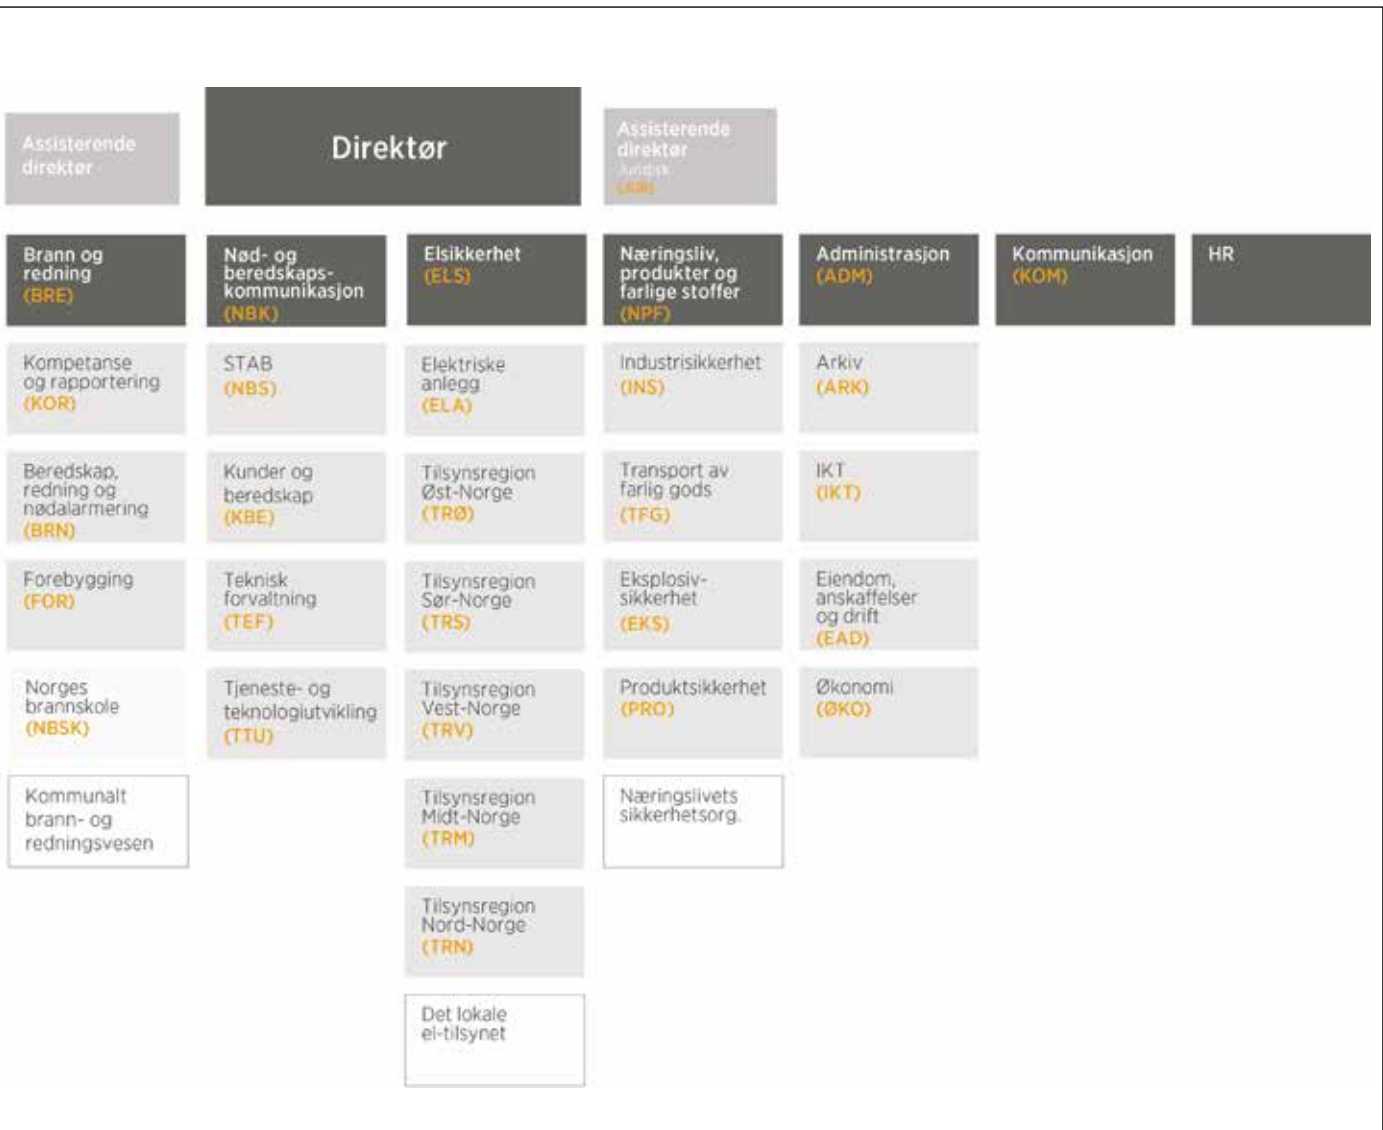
Assisterende direktør

Direktør

Assisterende direktør
Juridisk
(JUR)

Brann og redning (BRE)

Nød- og beredskapskommunikasjon (NBK)

Elsikkerhet (ELS)

Næringsliv, produkter og farlige stoffer (NPF)

Administrasjon (ADM)

Kommunikasjon (KOM)

HR

Kompetanse og rapportering (KOR)

Beredskap, redning og nødalarmering (BRN)

Forebygging (FOR)

Norges brannskole (NBSK)

Kommunalt brann- og redningsvesen

STAB (NBS)

Kunder og beredskap (KBE)

Teknisk forvaltning (TEF)

Tjeneste- og teknologiutvikling (TTU)

Elektriske anlegg (ELA)

Tilsynsregion Øst-Norge (TRØ)

Tilsynsregion Sør-Norge (TRS)

Tilsynsregion Vest-Norge (TRV)

Tilsynsregion Midt-Norge (TRM)

Tilsynsregion Nord-Norge (TRN)

Det lokale el-tilsynet

Industrisikkerhet (INS)

Transport av farlig gods (TFG)

Eksplosivsikkerhet (EKS)

Produktsikkerhet (PRO)

Næringslivets sikkerhetsorg.

Arkiv (ARK)

IKT (IKT)

Eiendom, anskaffelser og drift (EAD)

Økonomi (ØKO)